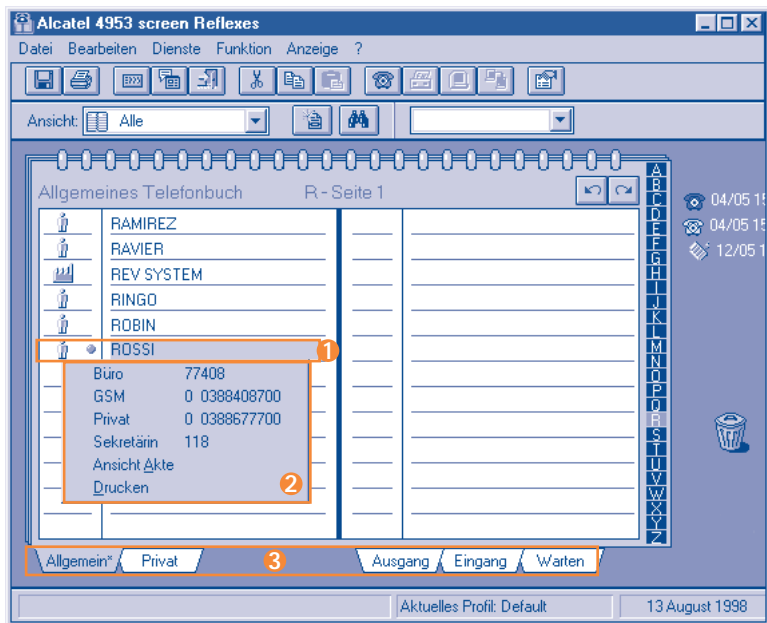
Alcatel 4953 screen Reflexes

Datei Bearbeiten Dienste Funktion Anzeige ?

Ansicht: Alle

Allgemeines Telefonbuch R - Seite 1

RAMIREZ
RAVIER
REV SYSTEM
RINGO
ROBIN
ROSSI

1

Büro 77408
GSM 0 0388408700
Privat 0 0388677700
Sekretärin 118
Ansicht Akte
Drucken

2

A B C D E F G H I J K L M N O P Q R S T U V W X Y Z

04/05 15
04/05 15
12/05 1

Allgemein* Privat

3

Ausgang Eingang Warten

Aktuelles Profil: Default 13 August 1998